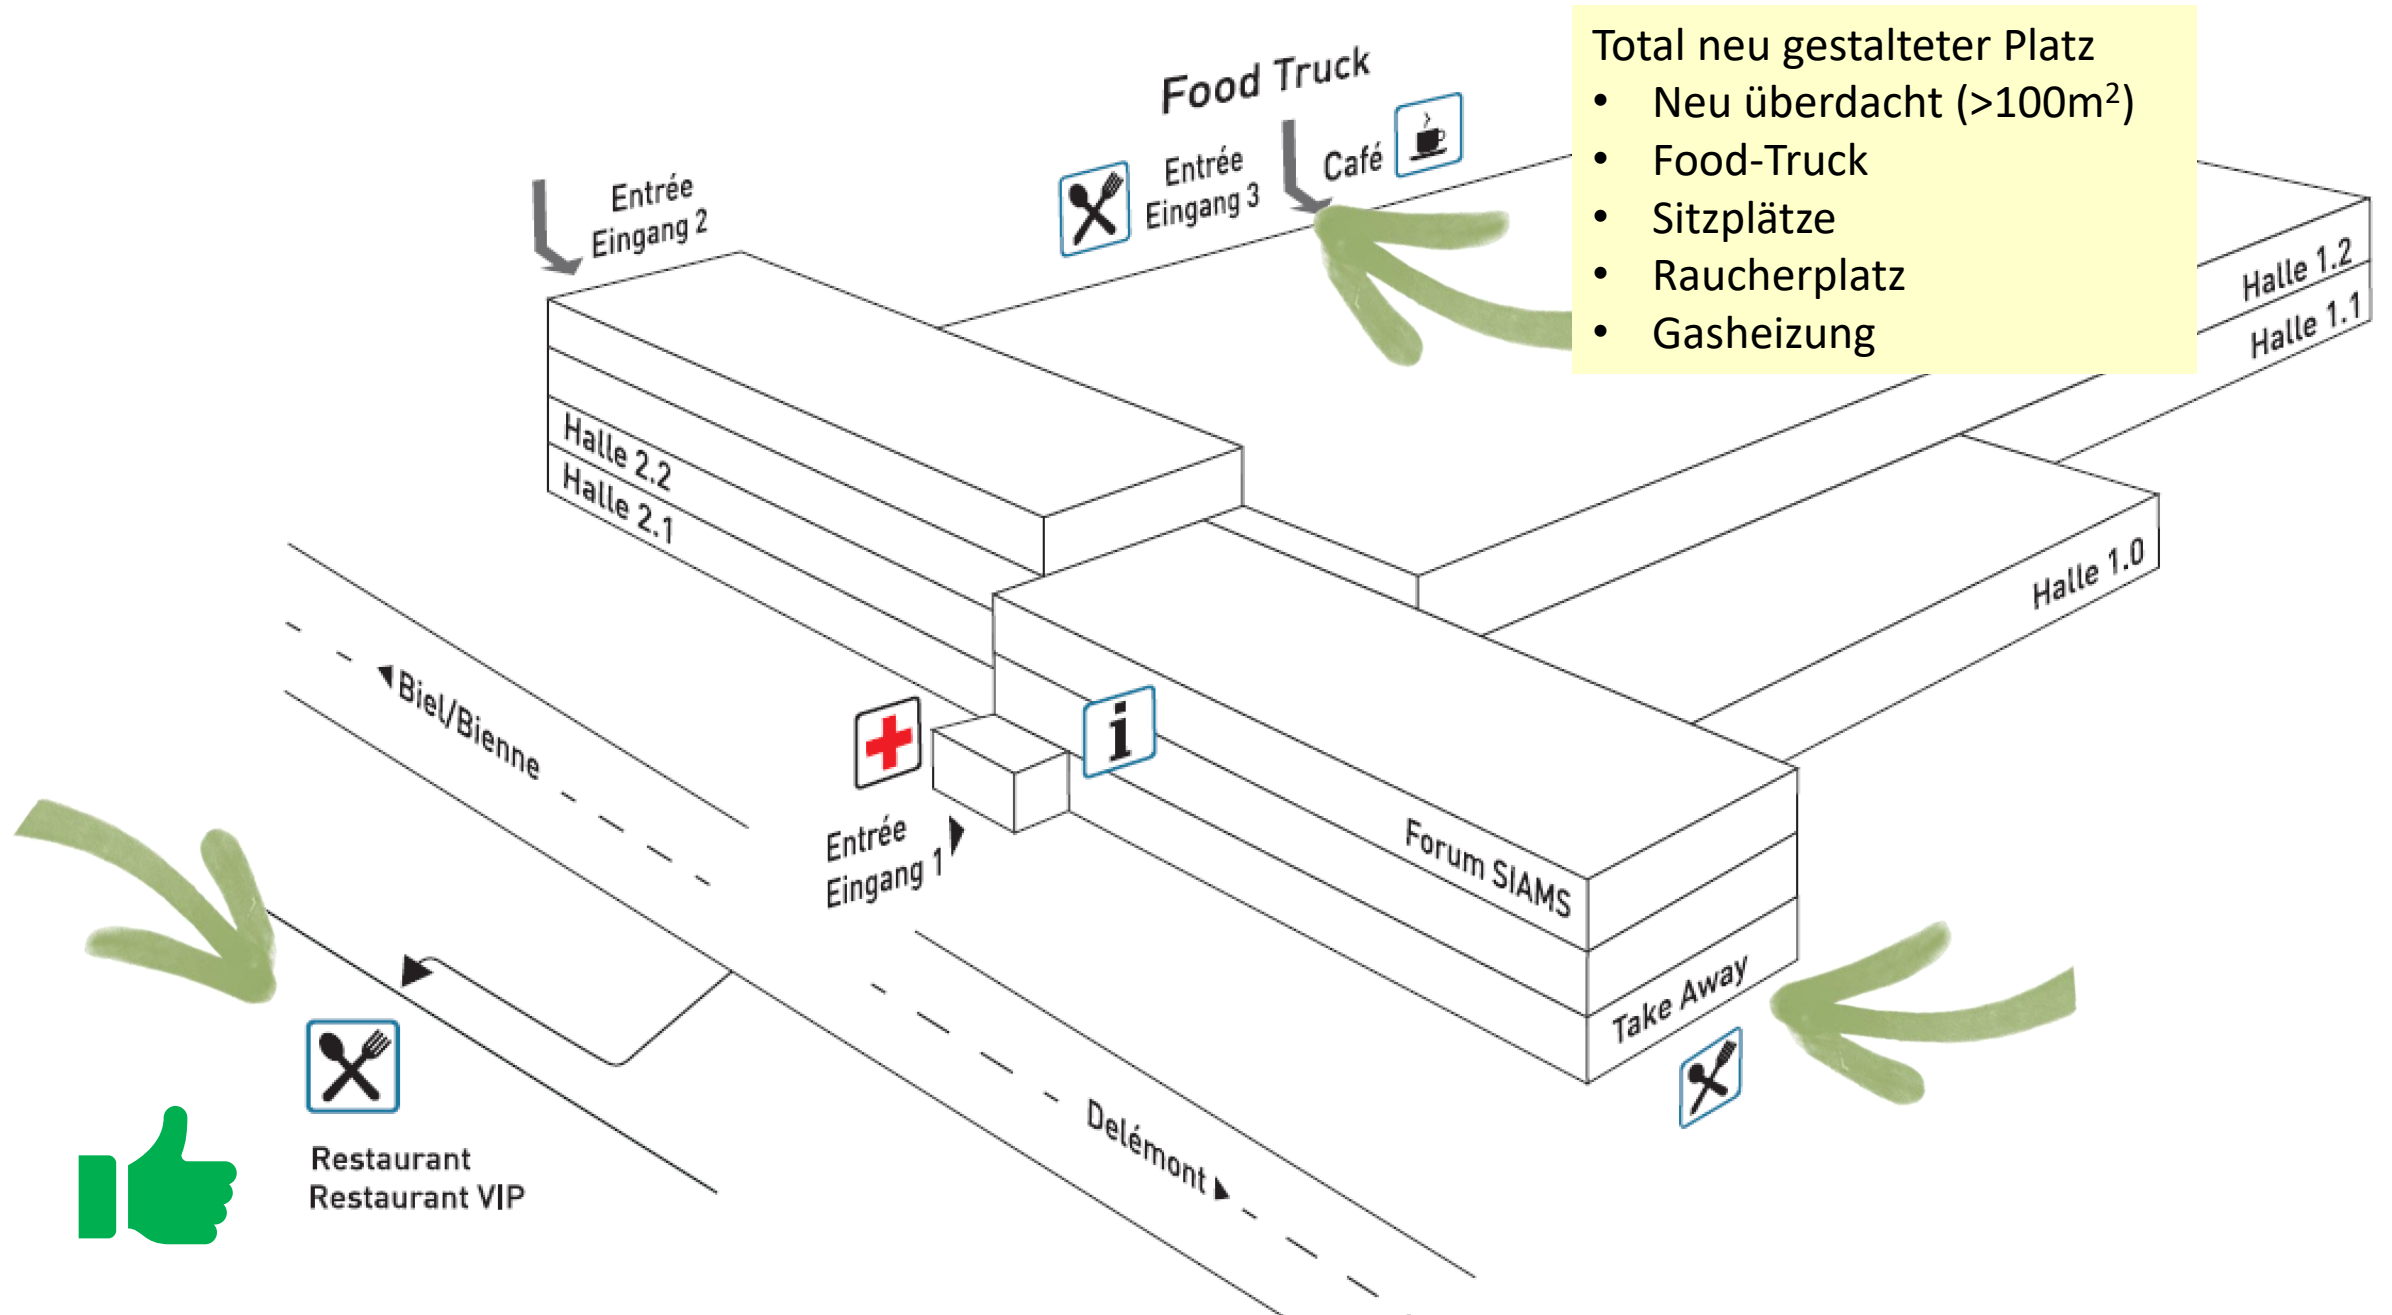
Total neu gestalteter Platz
- Neu überdacht (>100m$^2$)
- Food-Truck
- Sitzplätze
- Raucherplatz
- Gasheizung

Food Truck

Entrée
Eingang 2

Entrée
Eingang 3

Café

Halle 1.2
Halle 1.1

Halle 2.2
Halle 2.1

Halle 1.0

Biel/Bienne

Entrée
Eingang 1

Forum SIAMS

Take Away

Delémont

Restaurant
Restaurant VIP